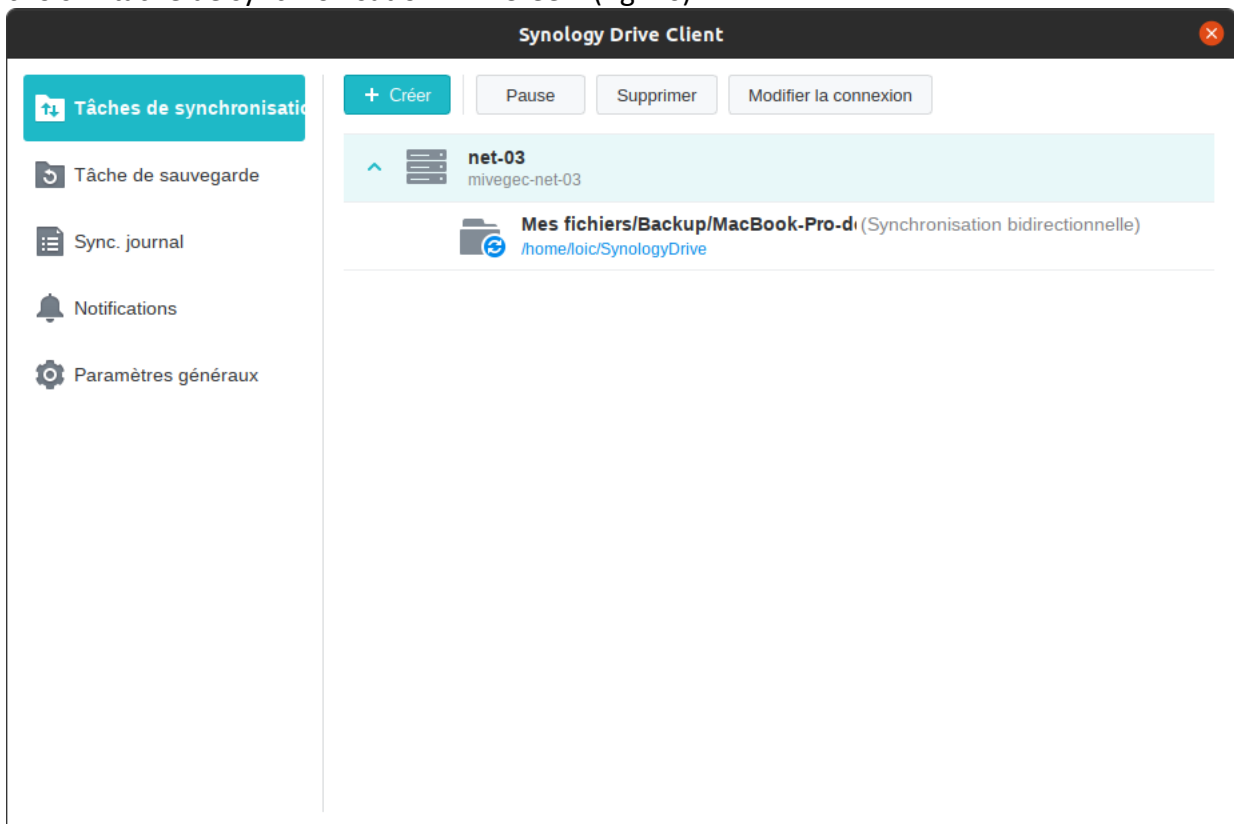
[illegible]

Synology Drive Client

Tâches de synchronisatio

Tâche de sauvegarde

Sync. journal

Notifications

Paramètres généraux

+ Créer

Pause

Supprimer

Modifier la connexion

net-03
mivegec-net-03

Mes fichiers/Backup/MacBook-Pro-d (Synchronisation bidirectionnelle)
/home/loic/SynologyDrive